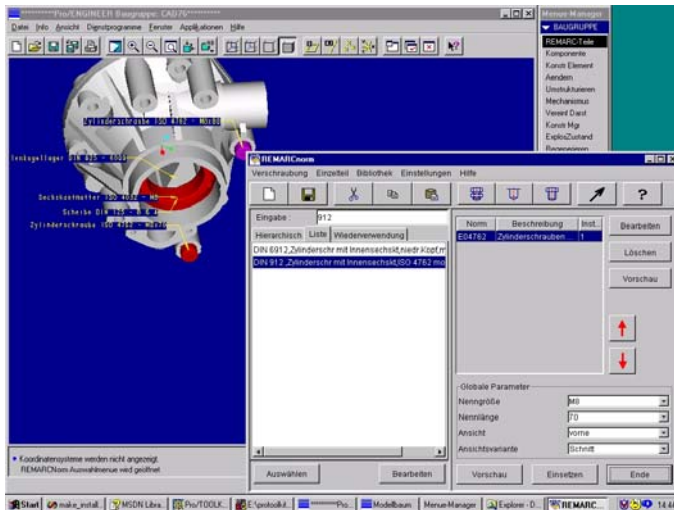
**********Pro/ENGINEER Baugruppe: CAD76**********

Datei Info Ansicht Dienstprogramme Fenster Applikationen Hilfe

Menue-Manager
BAUGRUPPE
REMARC-Teile
Komponente
Konstr Element
Aendern
Umstrukturieren
Mechanismus
Vereinf Darst
Konstr Mgr
ExplosZustand
Begrenzungen

Zylinderschraube ISO 4762 - M8x80
Senkgelager DIN 625 - 6000
Sechskantmutter ISO 4032 - M8
Scheibe DIN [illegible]
Zylinderschraube ISO 4762 - M8x70

REMARCnorm
Verschraubung Einzelteil Bibliothek Einstellungen Hilfe

Eingabe: 912

Hierarchisch Liste Wiederverwendung

DIN 6912 ,Zylinderschr mit Innensechskt,niedr.Kopf,m
DIN 912 ,Zylinderschr mit Innensechskt,ISO 4762 mo

| Norm | Beschreibung | Inst. |
|---|---|---|
| E04762 | Zylinderschrauben ... | 1 |

Bearbeiten
Löschen
Vorschau

Globale Parameter
Nenngröße M8
Nennlänge 70
Ansicht vorne
Ansichtsvariante Schnitt

Auswählen
Bearbeiten
Vorschau
Einsetzen
Ende

• Koordinatensysteme werden nicht angezeigt.
REMARCNorm Auswahlmenue wird geöffnet

Start make_install... MSDN Libra... Pro/TOOLK... E:\protoolkit... *********Pro... Modellbaum Menue-Manager Explorer - D... REMARC... 14:4